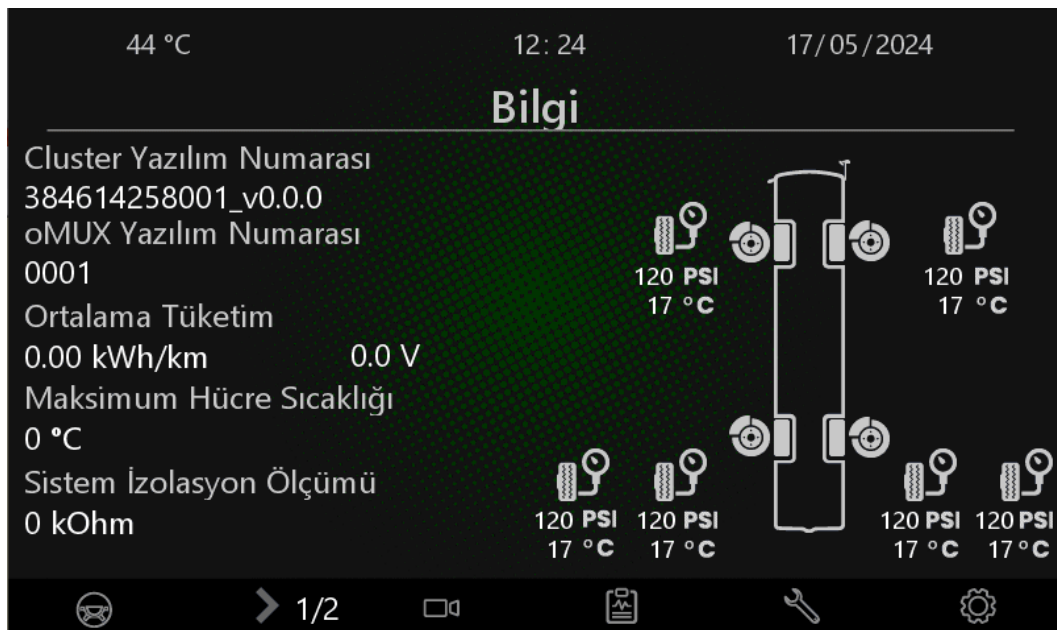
44 °C 12: 24 17/05/2024

Bilgi

Cluster Yazılım Numarası
384614258001_v0.0.0
oMUX Yazılım Numarası
0001
Ortalama Tüketim
0.00 kWh/km 0.0 V
Maksimum Hücre Sıcaklığı
0 °C
Sistem İzolasyon Ölçümü
0 kOhm

120 PSI
17 °C

120 PSI
17 °C

120 PSI
17 °C

120 PSI
17 °C

120 PSI
17 °C

120 PSI
17 °C

1/2